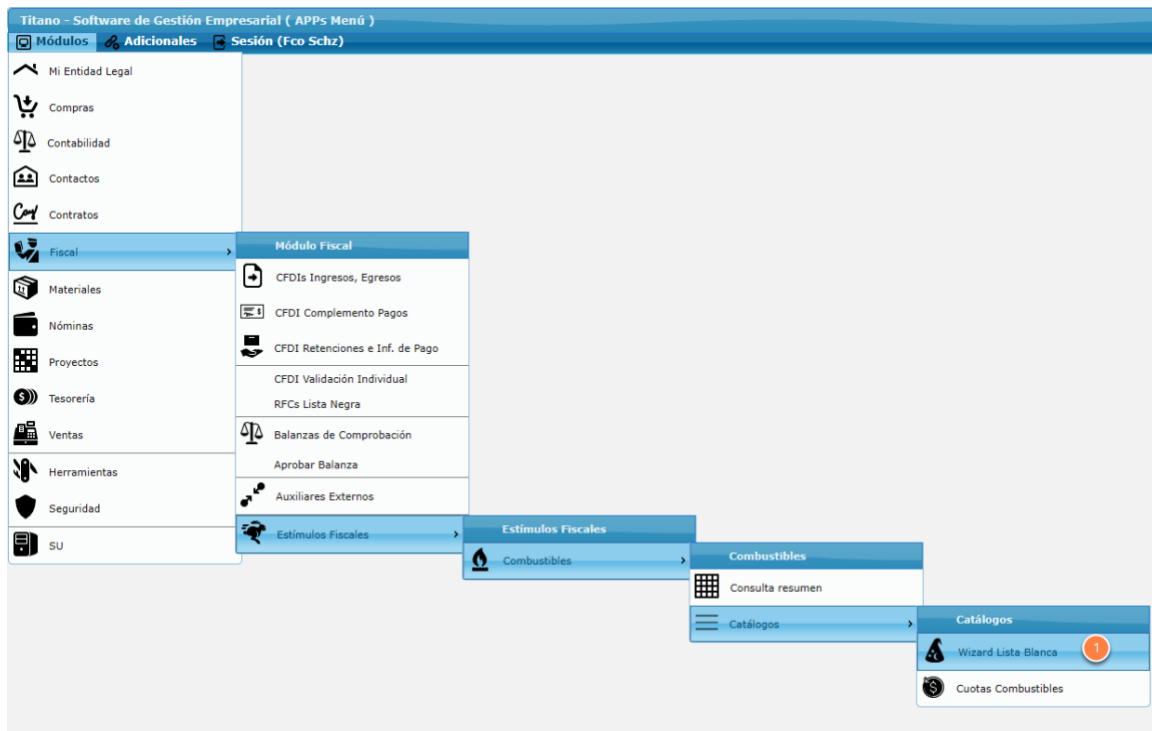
Titano - Software de Gestión Empresarial ( APPs Menú )

Módulos  Adicionales  Sesión (Fco Schz)

Mi Entidad Legal
Compras
Contabilidad
Contactos
Contratos
Fiscal
Materiales
Nóminas
Proyectos
Tesorería
Ventas
Herramientas
Seguridad
SU

Módulo Fiscal
CFDIs Ingresos, Egresos
CFDI Complemento Pagos
CFDI Retenciones e Inf. de Pago
CFDI Validación Individual
RFCs Lista Negra
Balanzas de Comprobación
Aprobar Balanza
Auxiliares Externos
Estímulos Fiscales

Estímulos Fiscales
Combustibles

Combustibles
Consulta resumen
Catálogos

Catálogos
Wizard Lista Blanca
1
Cuotas Combustibles